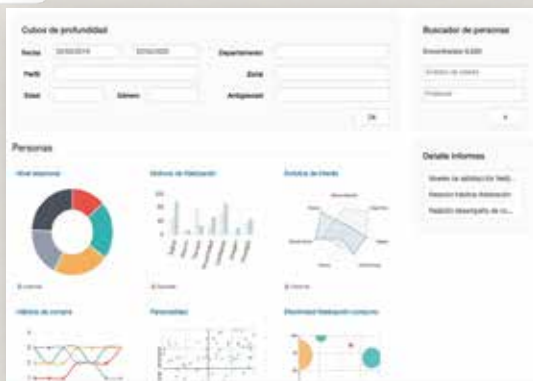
Cubos de profundidad

Fecha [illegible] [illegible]

Departamento

Perfil

Zona

Edad

Género

Antigüedad

Ok

Buscador de personas

Encontrados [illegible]

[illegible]

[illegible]

Personas

Nivel respuesta

Motivos de Realización

Símbolos de interés

Detalle informes

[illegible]

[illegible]

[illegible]

Hábitos de compra

Personalidad

Efectividad Realización compras